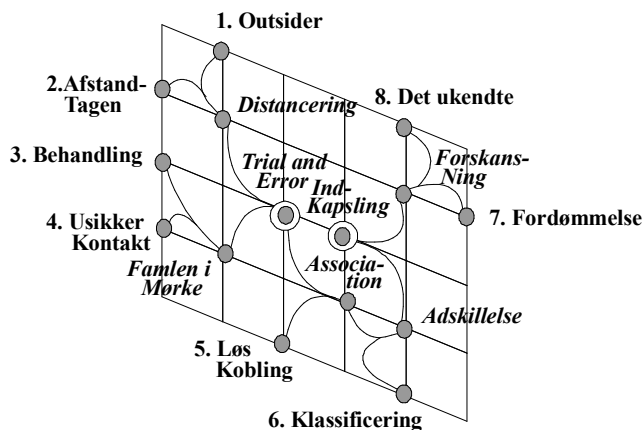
1. Outsider

2.Afstand-Tagen

Distancering

8. Det ukendte

3. Behandling

Trial and Error

Forskans-Ning

Ind-Kapsling

7. Fordømmelse

4. Usikker Kontakt

Famlen i Mørke

Association

Adskillelse

5. Løs Kobling

6. Klassificering